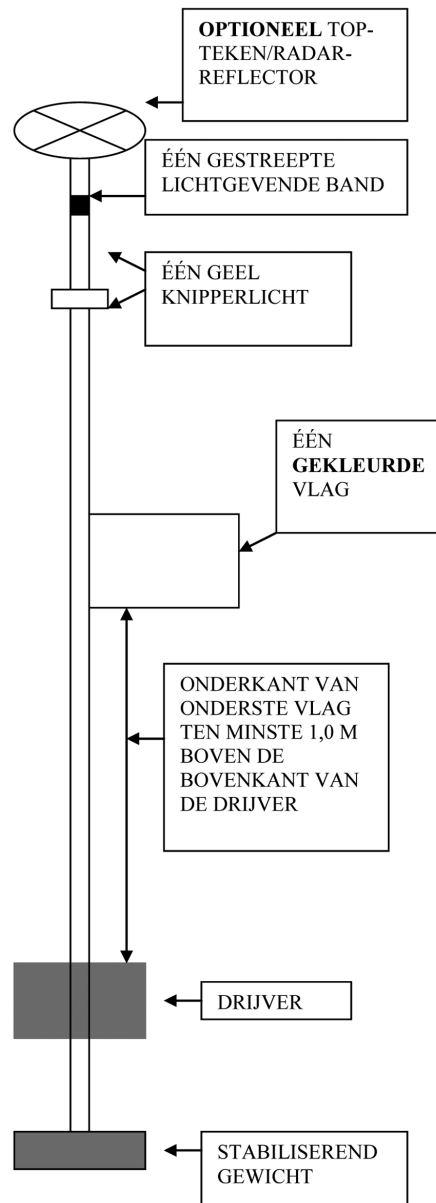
OPTIONEEL TOPTEKEN/RADARREFLECTOR

ÉÉN GESTREEPTE LICHTGEVENDE BAND

ÉÉN GEEL KNIPPERLICHT

ÉÉN GEKLEURDE VLAG

ONDERKANT VAN ONDERSTE VLAG TEN MINSTE 1,0 M BOVEN DE BOVENKANT VAN DE DRIJVER

DRIJVER

STABILISEREND GEWICHT